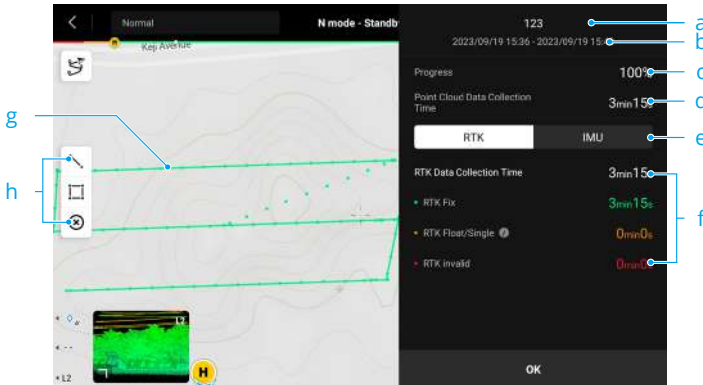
Normal
N mode - Standb
Kep Avenue
123
2023/09/19 15:36 - 2023/09/19 15:
Progress
100%
Point Cloud Data Collection Time
3min15s
RTK
IMU
RTK Data Collection Time
3min15
RTK Fix
3min15s
RTK Float/Single
0min0s
RTK invalid
0min0s
OK
L2
H
a
b
c
d
e
f
g
h